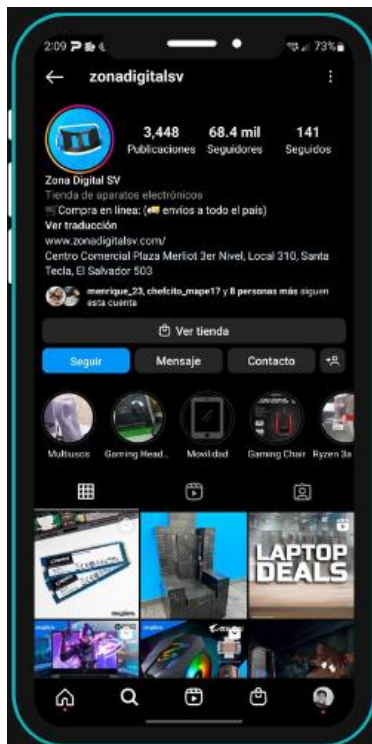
2:09 73%

zonadigitalsv

3,448 Publicaciones
68.4 mil Seguidores
141 Seguidos

Zona Digital SV
Tienda de aparatos electrónicos
🛒 Compra en línea: (🚚 envíos a todo el país)
Ver traducción
www.zonadigitalsv.com/
Centro Comercial Plaza Merliot 3er Nivel, Local 310, Santa Tecla, El Salvador 503

menrique_23, chefcito_mape17 y 8 personas más siguen esta cuenta

Ver tienda

Seguir
Mensaje
Contacto

Multiusos
Gaming Head...
Movilidad
Gaming Chair
Ryzen 3a

LAPTOP DEALS